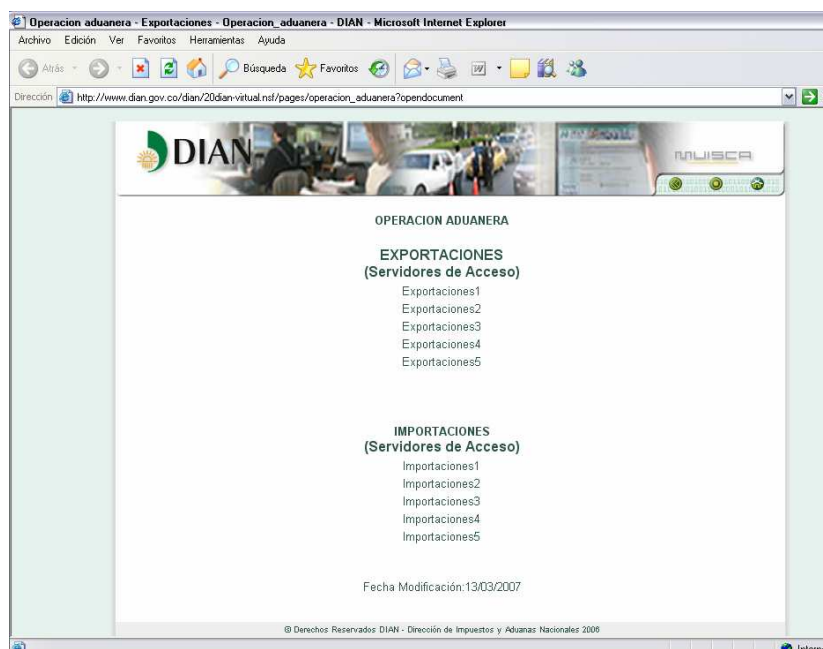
Operacion aduanera - Exportaciones - Operacion_aduanera - DIAN - Microsoft Internet Explorer

Archivo Edición Ver Favoritos Herramientas Ayuda

Atrás Búsqueda Favoritos

Dirección http://www.dian.gov.co/dian/20dian-virtual.nsf/pages/operacion_aduanera?opendocument

DIAN

MUISCA

OPERACION ADUANERA

EXPORTACIONES
(Servidores de Acceso)

Exportaciones1
Exportaciones2
Exportaciones3
Exportaciones4
Exportaciones5

IMPORTACIONES
(Servidores de Acceso)

Importaciones1
Importaciones2
Importaciones3
Importaciones4
Importaciones5

Fecha Modificación:13/03/2007

© Derechos Reservados DIAN - Dirección de Impuestos y Aduanas Nacionales 2006

Intern